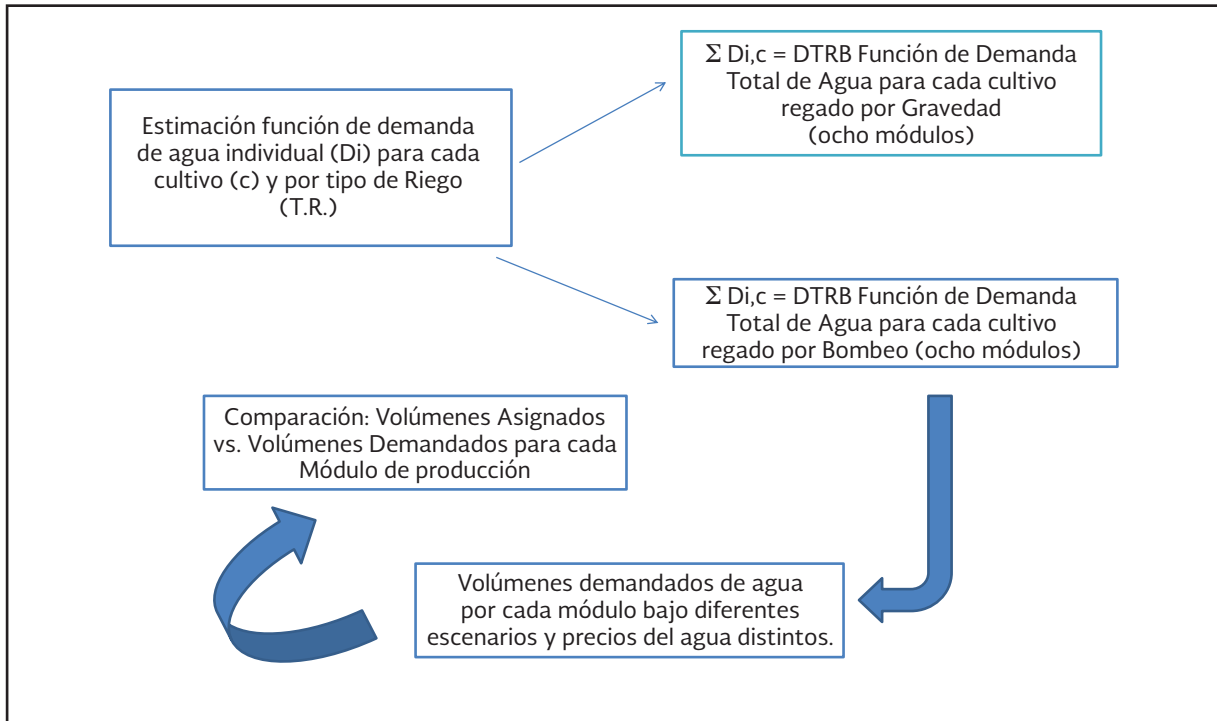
Estimación función de demanda de agua individual (Di) para cada cultivo (c) y por tipo de Riego (T.R.)

$\Sigma$ Di,c = DTRB Función de Demanda Total de Agua para cada cultivo regado por Gravedad (ocho módulos)

$\Sigma$ Di,c = DTRB Función de Demanda Total de Agua para cada cultivo regado por Bombeo (ocho módulos)

Volúmenes demandados de agua por cada módulo bajo diferentes escenarios y precios del agua distintos.

Comparación: Volúmenes Asignados vs. Volúmenes Demandados para cada Módulo de producción